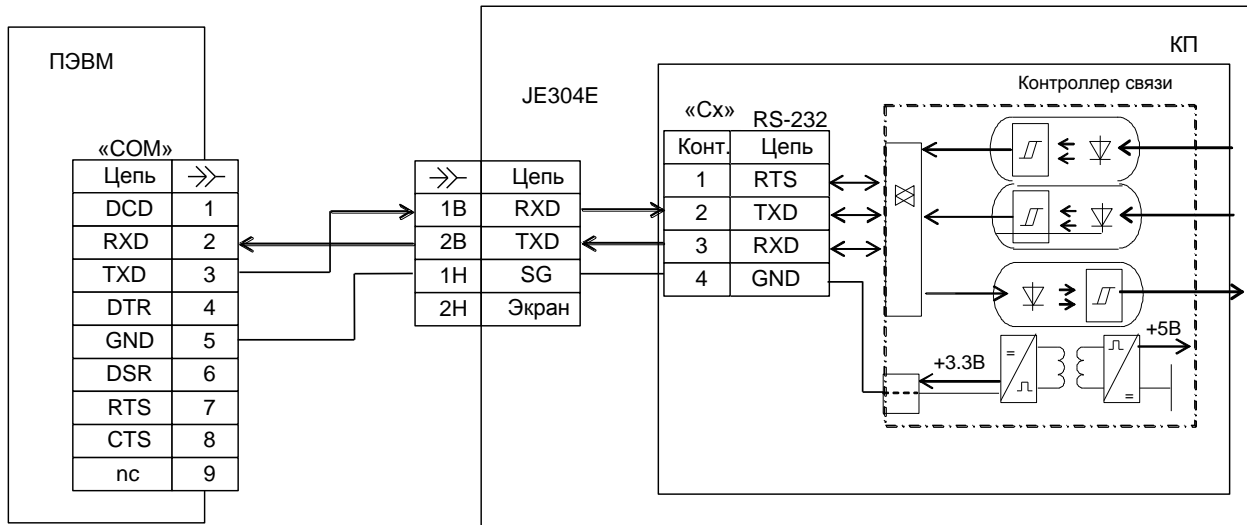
ПЭВМ

«COM»

| Цепь | ⟶≻ |
|---|---|
| DCD | 1 |
| RXD | 2 |
| TXD | 3 |
| DTR | 4 |
| GND | 5 |
| DSR | 6 |
| RTS | 7 |
| CTS | 8 |
| nc | 9 |

JE304E

| ⟶≻ | Цепь |
|---|---|
| 1В | RXD |
| 2В | TXD |
| 1Н | SG |
| 2Н | Экран |

КП

«Сх» RS-232

| Конт. | Цепь |
|---|---|
| 1 | RTS |
| 2 | TXD |
| 3 | RXD |
| 4 | GND |

Контроллер связи

+3.3В

+5В